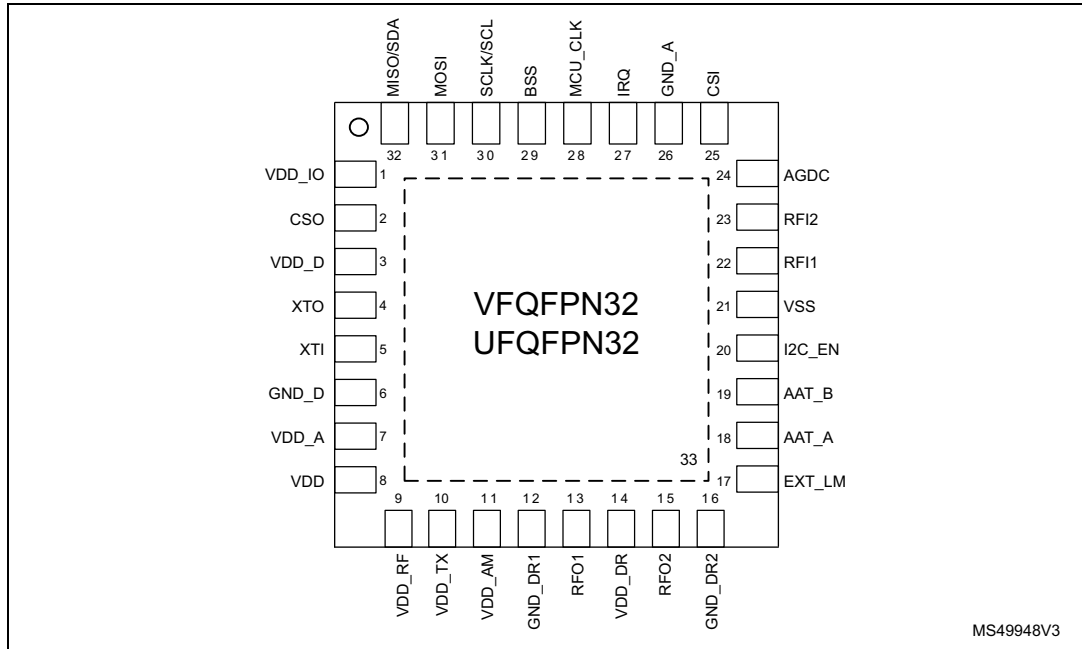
MISO/SDA MOSI SCLK/SCL BSS MCU_CLK IRQ GND_A CSI

32 31 30 29 28 27 26 25

VDD_IO 1
CSO 2
VDD_D 3
XTO 4
XTI 5
GND_D 6
VDD_A 7
VDD 8

24 AGDC
23 RFI2
22 RFI1
21 VSS
20 I2C_EN
19 AAT_B
18 AAT_A
17 EXT_LM

VFQFPN32
UFQFPN32

33

9 10 11 12 13 14 15 16

VDD_RF VDD_TX VDD_AM GND_DR1 RFO1 VDD_DR RFO2 GND_DR2

MS49948V3